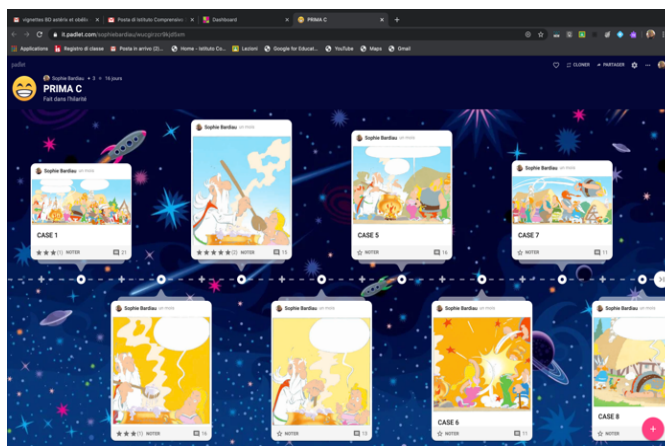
vignette BD asterix et obelix | Posta di Istituto Comprensivo | Dashboard | PRIMA C

it.padlet.com/sophiebardiau/euqgrzcr9kjd5xm

Applications | Registro di classe | Posta in arrivo (2)... | Home - Istituto Co... | Lezioni | Google for Educat... | YouTube | Maps | Gmail

padlet

Sophie Bardiau • 3 • 16 jours

PRIMA C

Fait dans l'hilarité

CLONER | PARTAGER

Sophie Bardiau un mois

CASE 1

(1) NOTER 21

Sophie Bardiau un mois

(2) NOTER 15

Sophie Bardiau un mois

CASE 5

NOTER 16

Sophie Bardiau un mois

CASE 7

NOTER 11

Sophie Bardiau un mois

(1) NOTER 19

Sophie Bardiau un mois

NOTER 19

Sophie Bardiau un mois

CASE 6

NOTER 11

Sophie Bardiau un mois

CASE 8

NOTER